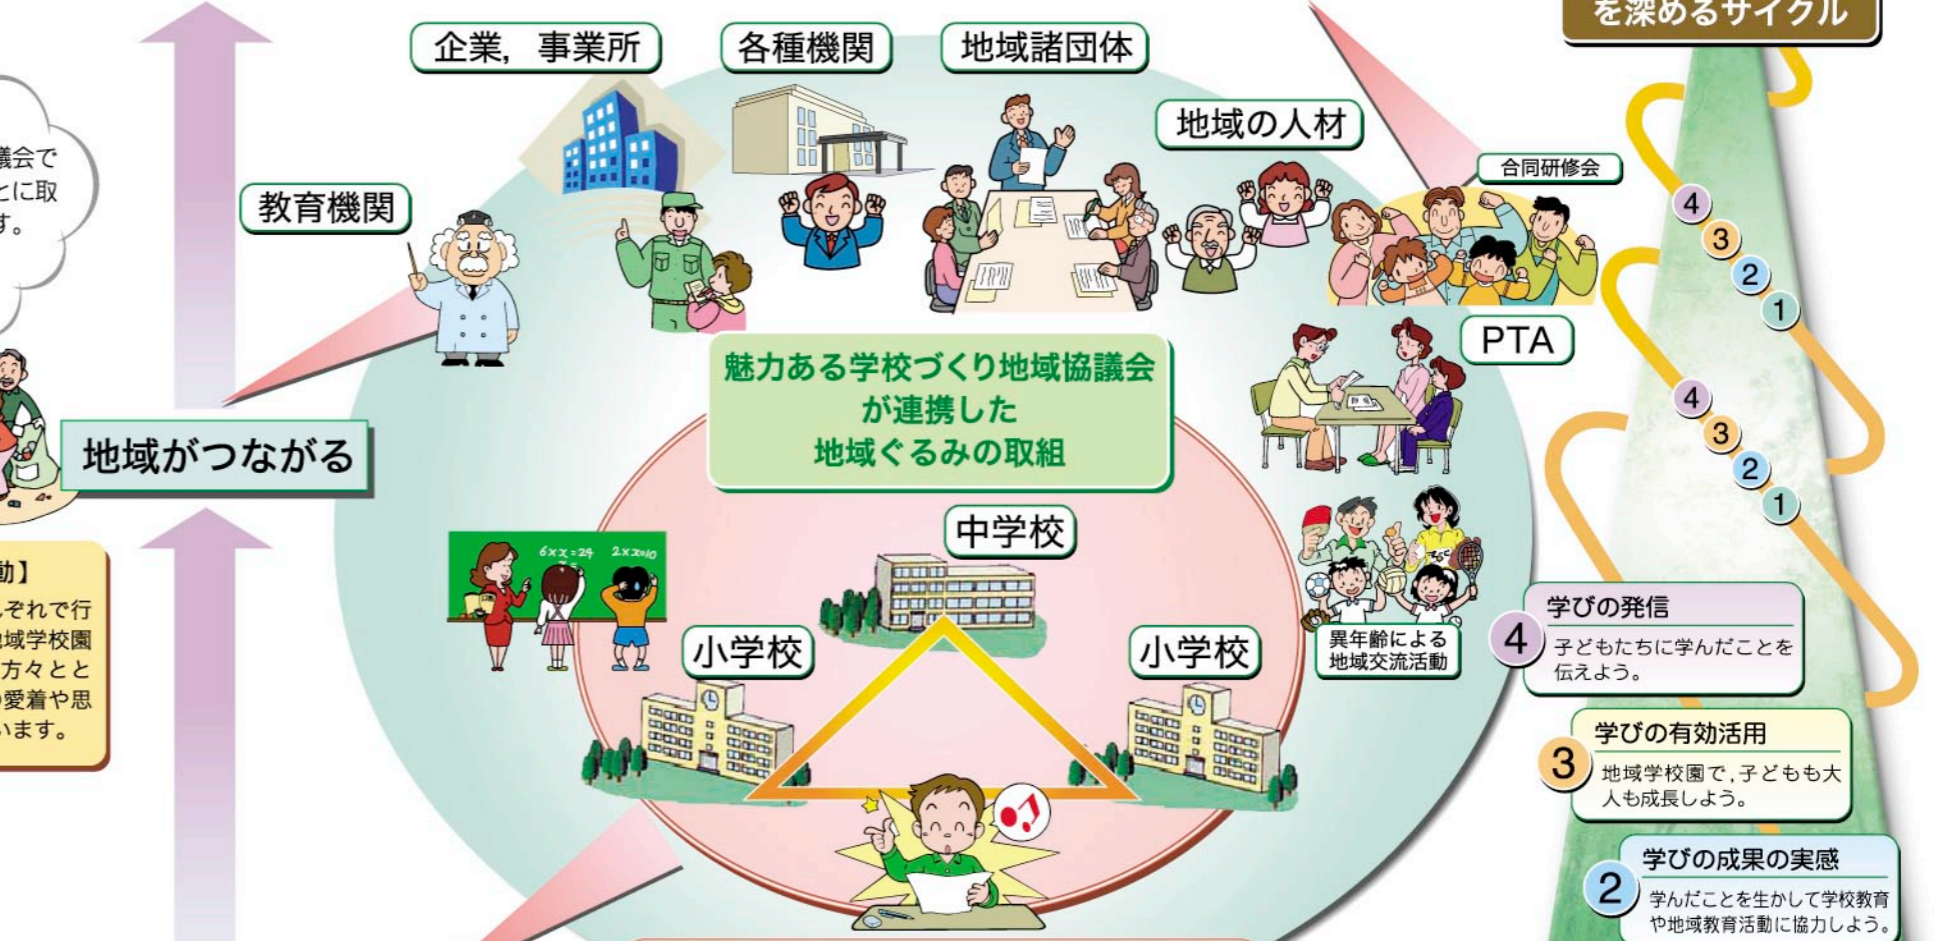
を深めるサイクル

議会で
とに取
す。

企業，事業所

各種機関

地域諸団体

地域の人材

教育機関

合同研修会

PTA

魅力ある学校づくり地域協議会が連携した地域ぐるみの取組

地域がつながる

動】
れぞれで行
地域学校園
方々とと
愛着や思
います。

$6\times x=24$ $2\times x=10$

中学校

小学校

小学校

異年齢による地域交流活動

4
3
2
1
4
3
2
1

4 学びの発信
子どもたちに学んだことを伝えよう。

3 学びの有効活用
地域学校園で，子どもも大人も成長しよう。

2 学びの成果の実感
学んだことを生かして学校教育や地域教育活動に協力しよう。